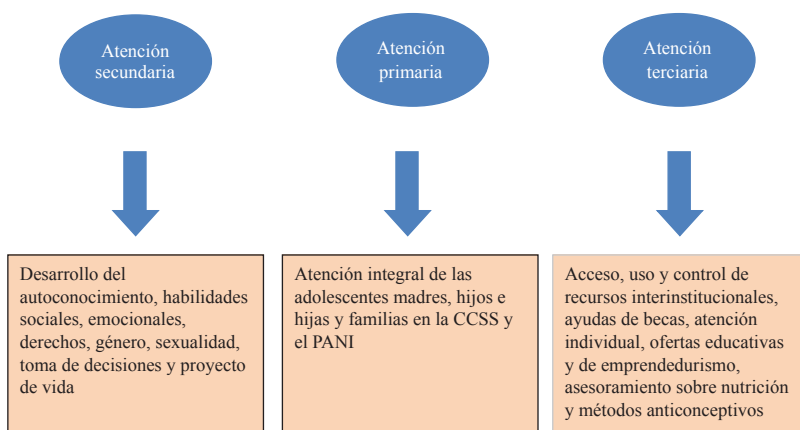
Atención secundaria

Desarrollo del autoconocimiento, habilidades sociales, emocionales, derechos, género, sexualidad, toma de decisiones y proyecto de vida

Atención primaria

Atención integral de las adolescentes madres, hijos e hijas y familias en la CCSS y el PANI

Atención terciaria

Acceso, uso y control de recursos interinstitucionales, ayudas de becas, atención individual, ofertas educativas y de emprendedurismo, asesoramiento sobre nutrición y métodos anticonceptivos